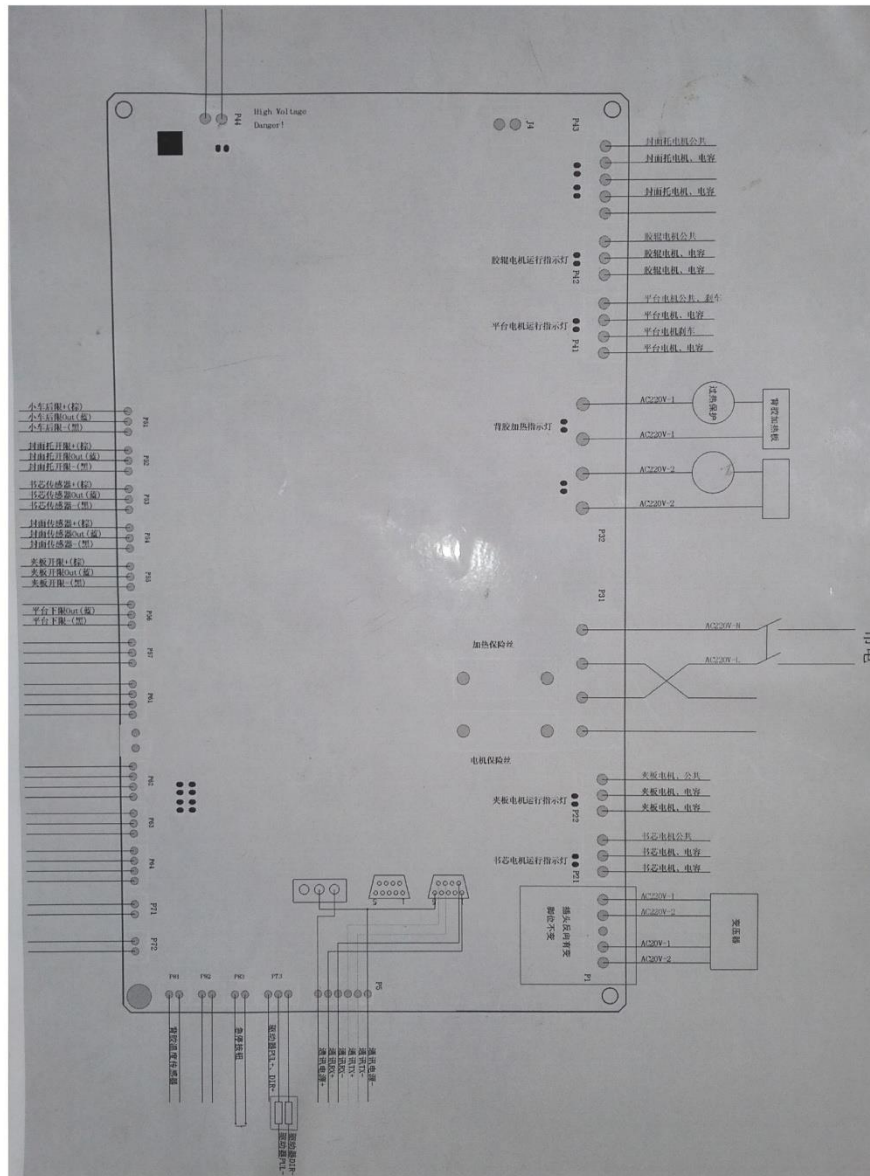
P44 High Voltage Danger!

J4

P43

封面托电机公共
封面托电机、电容
封面托电机、电容

胶辊电机公共
胶辊电机、电容
胶辊电机、电容

胶辊电机运行指示灯 P42

平台电机公共、刹车
平台电机、电容
平台电机刹车
平台电机、电容

平台电机运行指示灯 P41

AC220V-1
过热保护
背胶加热板
背胶加热指示灯
AC220V-1
AC220V-2
AC220V-2

P32

P31

AC220V-N
AC220V-L

加热保险丝

电机保险丝

夹板电机、公共
夹板电机、电容
夹板电机、电容

夹板电机运行指示灯 P22

书芯电机公共
书芯电机、电容
书芯电机、电容

书芯电机运行指示灯 P21

AC220V-1
AC220V-2
插头反向有变 颠论不变
AC220V-1
AC220V-2
变压器

P1

小车后限+(棕)
小车后限Out(蓝)
小车后限-(黑)
P51

封面托开限+(棕)
封面托开限Out(蓝)
封面托开限-(黑)
P52

书芯传感器+(棕)
书芯传感器Out(蓝)
书芯传感器-(黑)
P53

封面传感器+(棕)
封面传感器Out(蓝)
封面传感器-(黑)
P54

夹板开限+(棕)
夹板开限Out(蓝)
夹板开限-(黑)
P55

平台下限Out(蓝)
平台下限-(黑)
P56

P57

P61

P62

P63

P64

P71

P72

P81 P82 P83 P73

P5

背胶温度传感器
急停按钮
脚踏开关PUL-、DIR-
驱动器DIR-
驱动器PUL-
通讯电源-
通讯RX-
通讯TX-
通讯电源+